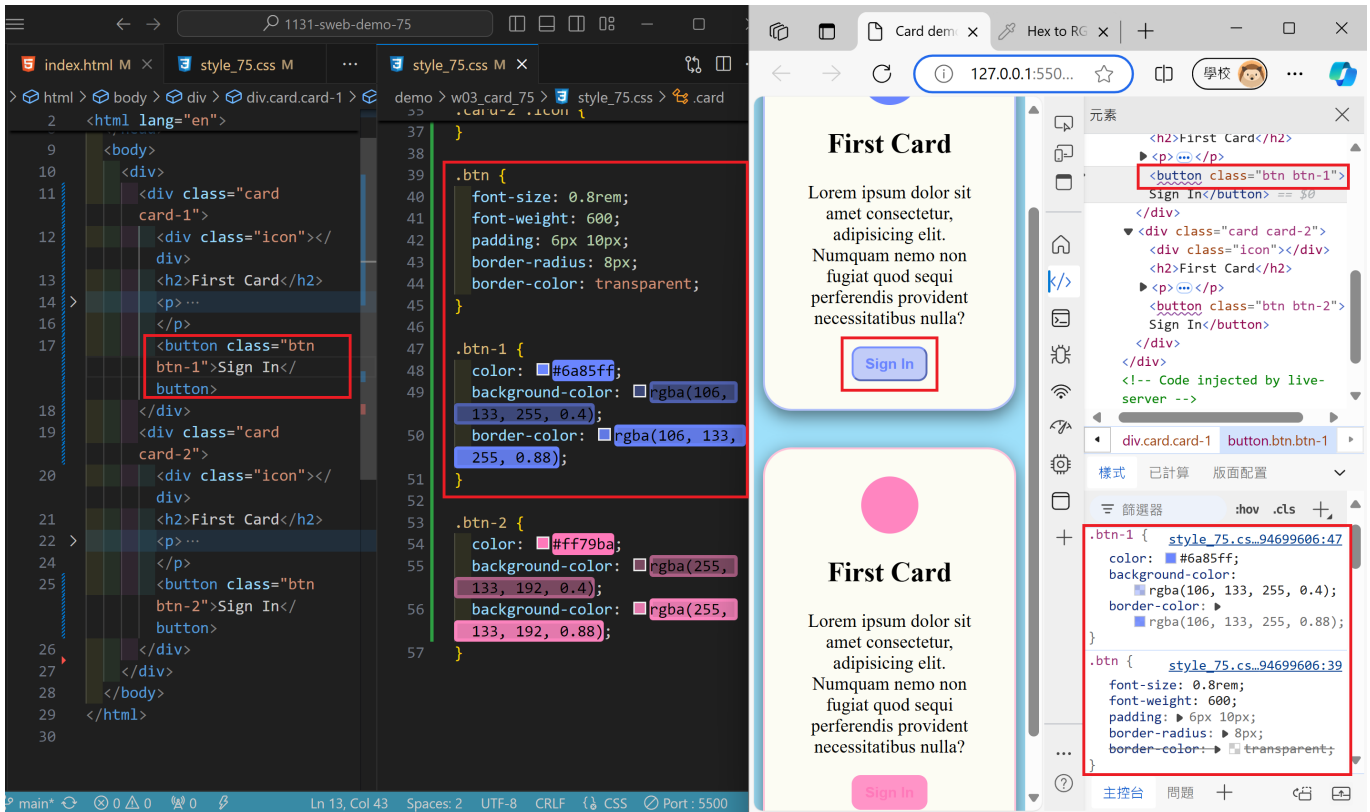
1131-sweb-demo-75

index.html M   style_75.css M   ···   style_75.css M

html > body > div > div.card.card-1 >   demo > w03_card_75 > style_75.css > .card

2 <html lang="en">
9 <body>
10 <div>
11 <div class="card card-1">
12 <div class="icon"></div>
13 <h2>First Card</h2>
14 <p>···
16 </p>
17 <button class="btn btn-1">Sign In</button>
18 </div>
19 <div class="card card-2">
20 <div class="icon"></div>
21 <h2>First Card</h2>
22 <p>···
25 </p>
<button class="btn btn-2">Sign In</button>
26 </div>
27 </div>
28 </body>
29 </html>
30

37 }
38
39 .btn {
40 font-size: 0.8rem;
41 font-weight: 600;
42 padding: 6px 10px;
43 border-radius: 8px;
44 border-color: transparent;
45 }
46
47 .btn-1 {
48 color: #6a85ff;
49 background-color: rgba(106, 133, 255, 0.4);
50 border-color: rgba(106, 133, 255, 0.88);
51 }
52
53 .btn-2 {
54 color: #ff79ba;
55 background-color: rgba(255, 133, 192, 0.4);
56 background-color: rgba(255, 133, 192, 0.88);
57 }

main* 0 0 0 Ln 13, Col 43 Spaces: 2 UTF-8 CRLF CSS Port : 5500

Card dem   Hex to RG
127.0.0.1:550...   學校

First Card
Lorem ipsum dolor sit amet consectetur, adipisicing elit. Numquam nemo non fugiat quod sequi perferendis provident necessitatibus nulla?
Sign In

First Card
Lorem ipsum dolor sit amet consectetur, adipisicing elit. Numquam nemo non fugiat quod sequi perferendis provident necessitatibus nulla?
Sign In

元素
<h2>First Card</h2>
<p>···</p>
<button class="btn btn-1">
Sign In</button> == $0
</div>
<div class="card card-2">
<div class="icon"></div>
<h2>First Card</h2>
<p>···</p>
<button class="btn btn-2">
Sign In</button>
</div>
</div>
<!-- Code injected by live-server -->
div.card.card-1   button.btn.btn-1
樣式   已計算   版面配置
篩選器   :hov .cls
.btn-1 {   style_75.cs…94699606:47
color: #6a85ff;
background-color: rgba(106, 133, 255, 0.4);
border-color: rgba(106, 133, 255, 0.88);
}
.btn {   style_75.cs…94699606:39
font-size: 0.8rem;
font-weight: 600;
padding: 6px 10px;
border-radius: 8px;
border-color: transparent;
}
主控台   問題